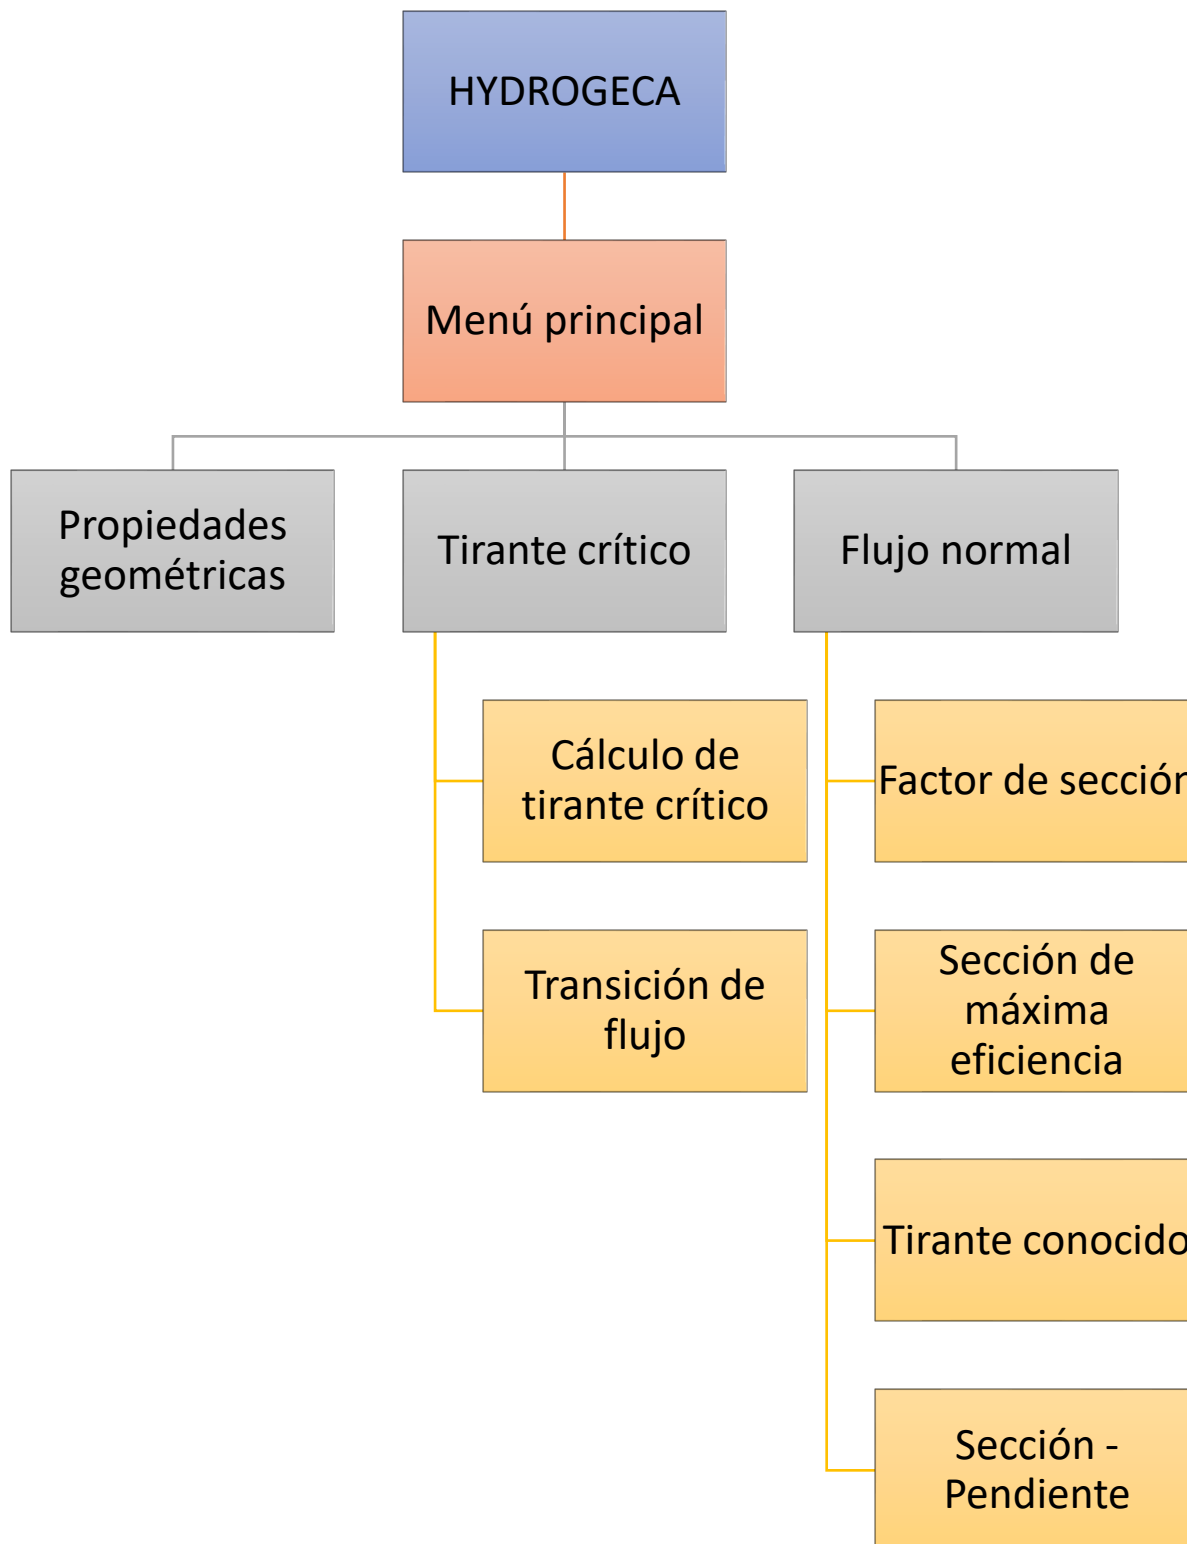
HYDROGECA

Menú principal

Propiedades geométricas

Tirante crítico

Flujo normal

Cálculo de tirante crítico

Transición de flujo

Factor de secció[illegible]

Sección de máxima eficiencia

Tirante conocid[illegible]

Sección - Pendiente